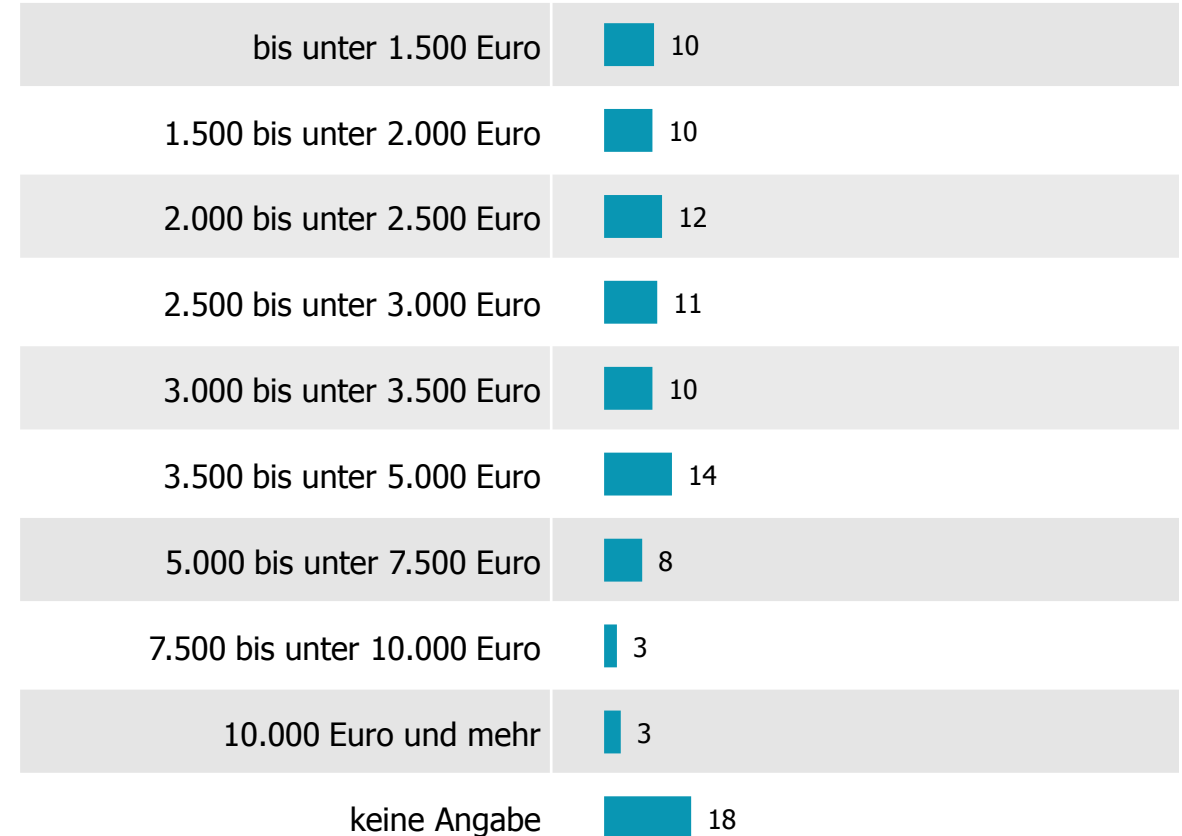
| | |
|---|---|
| bis unter 1.500 Euro | 10 |
| 1.500 bis unter 2.000 Euro | 10 |
| 2.000 bis unter 2.500 Euro | 12 |
| 2.500 bis unter 3.000 Euro | 11 |
| 3.000 bis unter 3.500 Euro | 10 |
| 3.500 bis unter 5.000 Euro | 14 |
| 5.000 bis unter 7.500 Euro | 8 |
| 7.500 bis unter 10.000 Euro | 3 |
| 10.000 Euro und mehr | 3 |
| keine Angabe | 18 |